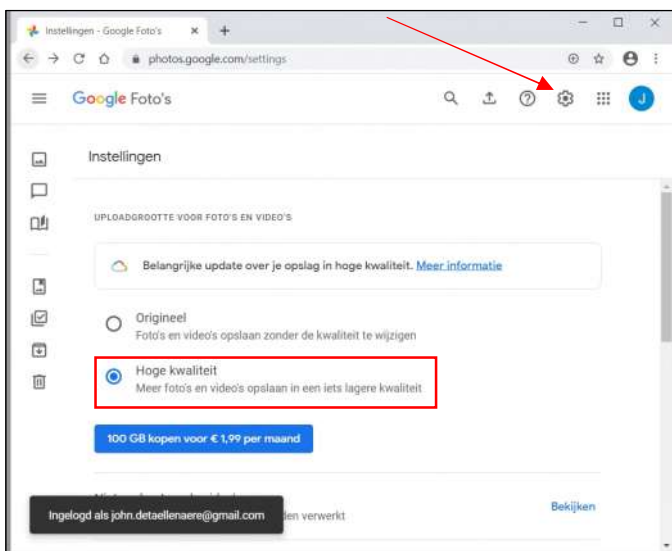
Instellingen - Google Foto's

photos.google.com/settings

Google Foto's

J

Instellingen

UPLOADGROOTTE VOOR FOTO'S EN VIDEO'S

Belangrijke update over je opslag in hoge kwaliteit. Meer informatie

Origineel
Foto's en video's opslaan zonder de kwaliteit te wijzigen

Hoge kwaliteit
Meer foto's en video's opslaan in een iets lagere kwaliteit

100 GB kopen voor € 1,99 per maand

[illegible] den verwerkt

Bekijken

Ingelogd als john.detaellenaere@gmail.com